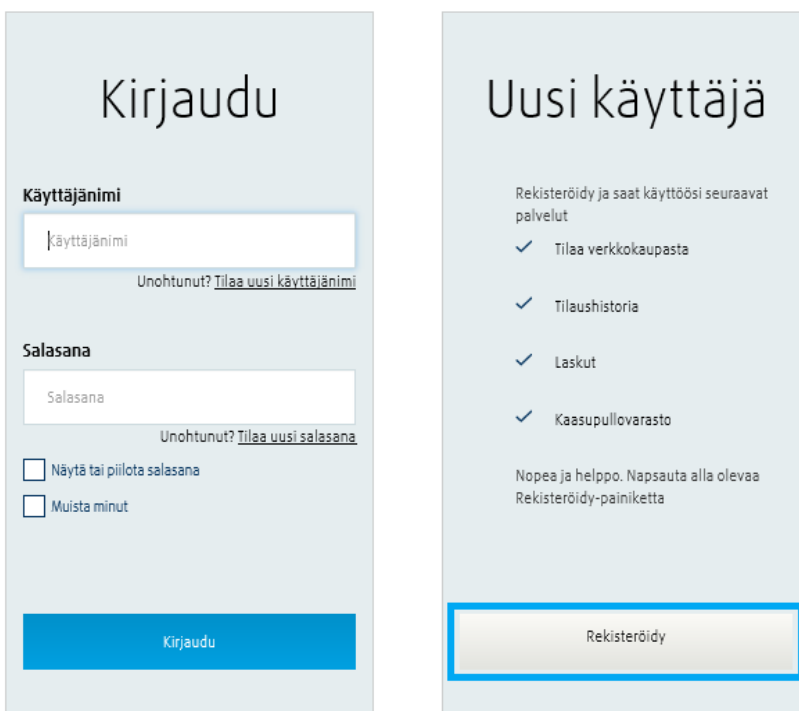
Kirjaudu

Käyttäjänimi

Käyttäjänimi

Unohtunut? Tilaa uusi käyttäjänimi

Salasana

Salasana

Unohtunut? Tilaa uusi salasana

Näytä tai piilota salasana

Muista minut

Kirjaudu

Uusi käyttäjä

Rekisteröidy ja saat käyttöösi seuraavat palvelut

Tilaa verkkokaupasta

Tilaushistoria

Laskut

Kaasupullovarasto

Nopea ja helppo. Napsauta alla olevaa Rekisteröidy-painiketta

Rekisteröidy